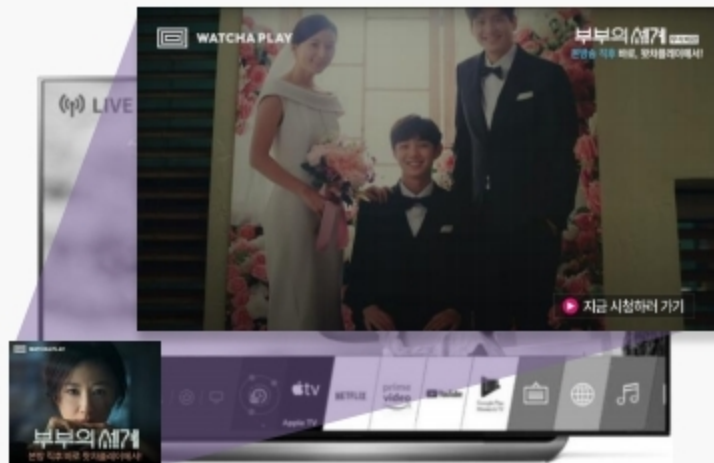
WATCHA PLAY

부부의 세계 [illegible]

본방송 직후 바로, 왓챠플레이에서!

LIVE

지금 시청하러 가기

WATCHA PLAY

부부의 세계

본방 직후 바로 왓챠플레이에서!

tv

Apple TV

NETFLIX

prime video

YouTube

Google Play Movies & TV